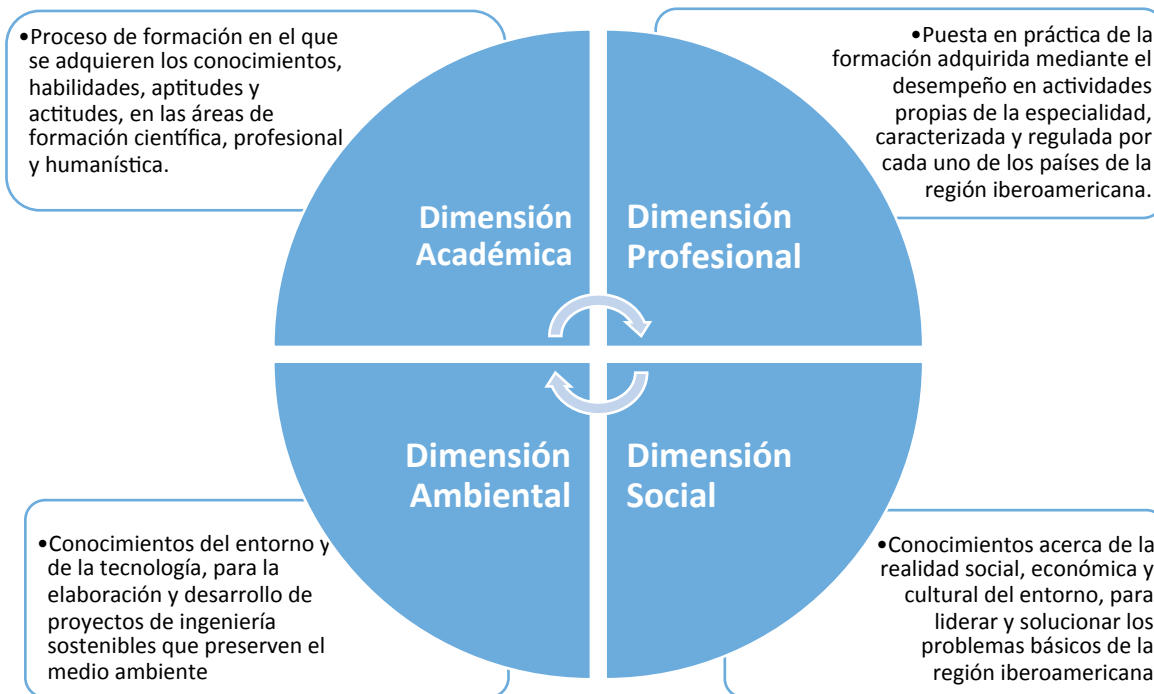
•Proceso de formación en el que se adquieren los conocimientos, habilidades, aptitudes y actitudes, en las áreas de formación científica, profesional y humanística.

•Puesta en práctica de la formación adquirida mediante el desempeño en actividades propias de la especialidad, caracterizada y regulada por cada uno de los países de la región iberoamericana.

Dimensión Académica

Dimensión Profesional

Dimensión Ambiental

Dimensión Social

•Conocimientos del entorno y de la tecnología, para la elaboración y desarrollo de proyectos de ingeniería sostenibles que preserven el medio ambiente

•Conocimientos acerca de la realidad social, económica y cultural del entorno, para liderar y solucionar los problemas básicos de la región iberoamericana